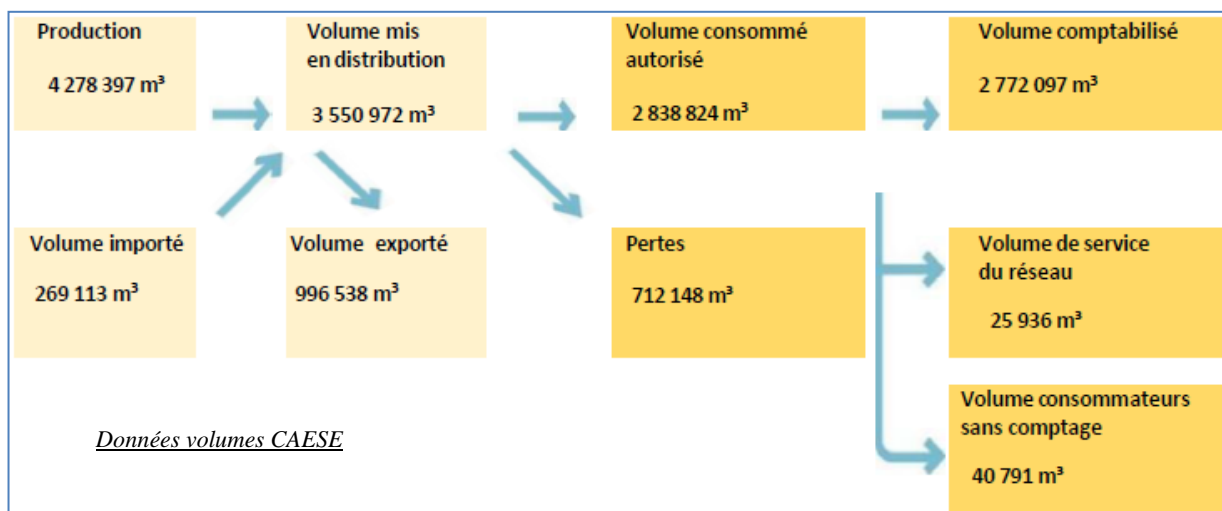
Production

4 278 397 m³

Volume mis en distribution

3 550 972 m³

Volume consommé autorisé

2 838 824 m³

Volume comptabilisé

2 772 097 m³

Volume importé

269 113 m³

Volume exporté

996 538 m³

Pertes

712 148 m³

Volume de service du réseau

25 936 m³

Volume consommateurs sans comptage

40 791 m³

Données volumes CAESE